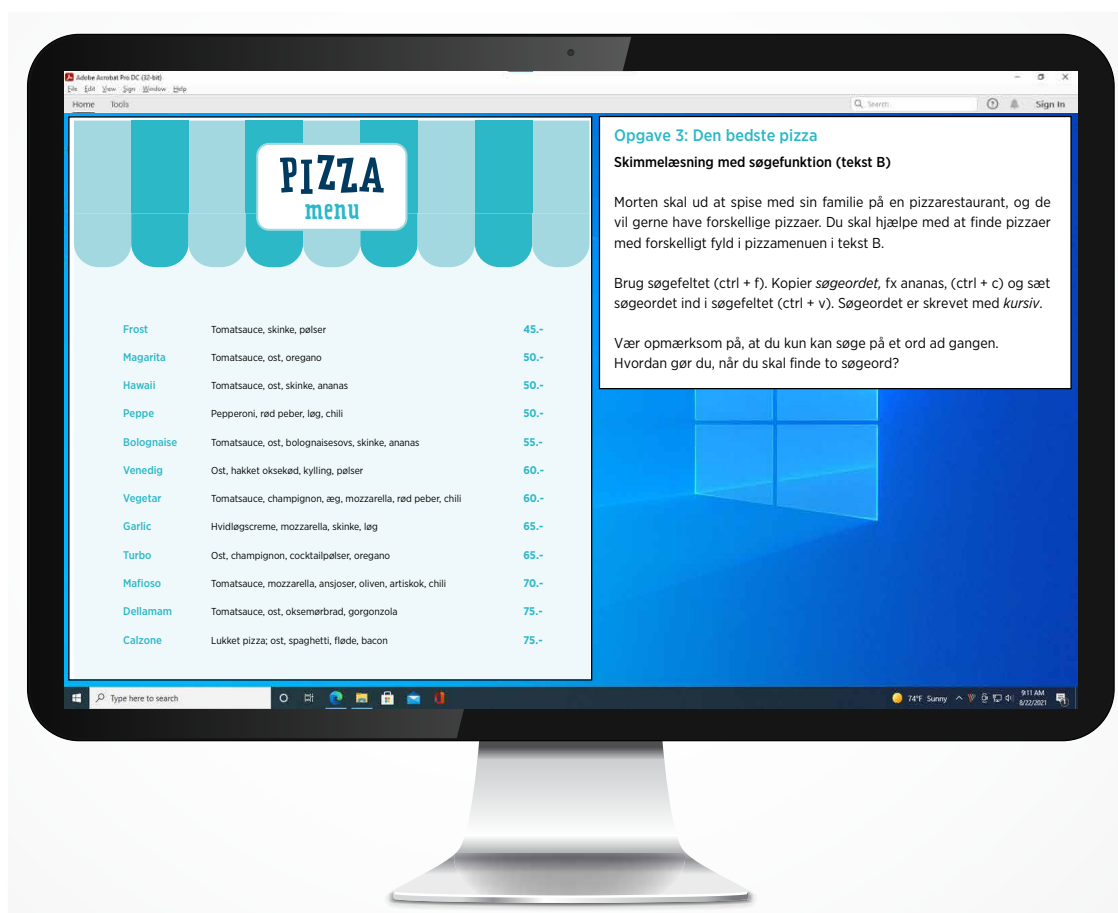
Adobe Acrobat Pro DC (32-bit)
File Edit View Sign Window Help
Home Tools
Search
Sign In

PIZZA
menu

| | | |
|---|---|---|
| Frost | Tomatsauce, skinke, pølser | 45.- |
| Magarita | Tomatsauce, ost, oregano | 50.- |
| Hawaii | Tomatsauce, ost, skinke, ananas | 50.- |
| Peppe | Pepperoni, rød peber, løg, chili | 50.- |
| Bolognaise | Tomatsauce, ost, bolognaisesovs, skinke, ananas | 55.- |
| Venedig | Ost, hakket oksekød, kylling, pølser | 60.- |
| Vegetar | Tomatsauce, champignon, æg, mozzarella, rød peber, chili | 60.- |
| Garlic | Hvidløgscreme, mozzarella, skinke, løg | 65.- |
| Turbo | Ost, champignon, cocktailpølser, oregano | 65.- |
| Mafioso | Tomatsauce, mozzarella, ansjoser, oliven, artiskok, chili | 70.- |
| Dellamam | Tomatsauce, ost, oksemørbrad, gorgonzola | 75.- |
| Calzone | Lukket pizza; ost, spaghetti, fløde, bacon | 75.- |

Opgave 3: Den bedste pizza
Skimmelæsning med søgefunktion (tekst B)

Morten skal ud at spise med sin familie på en pizzarestaurant, og de vil gerne have forskellige pizzaer. Du skal hjælpe med at finde pizzaer med forskelligt fyld i pizzamenuen i tekst B.

Brug søgefeltet (ctrl + f). Kopier *søgeordet,* fx ananas, (ctrl + c) og sæt søgeordet ind i søgefeltet (ctrl + v). Søgeordet er skrevet med *kursiv*.

Vær opmærksom på, at du kun kan søge på et ord ad gangen. Hvordan gør du, når du skal finde to søgeord?

Type here to search
74°F Sunny
9:11 AM
8/22/2021